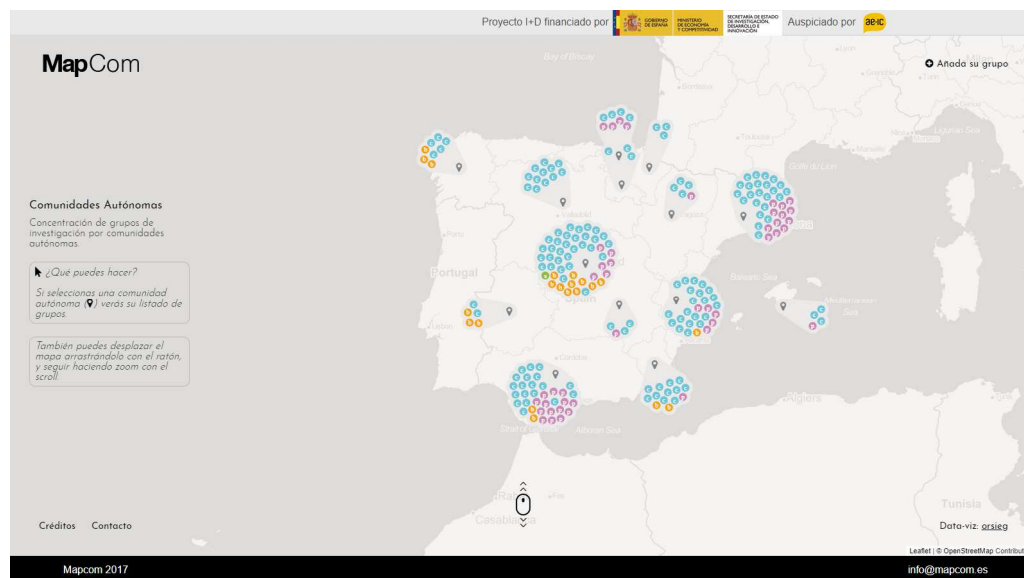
Proyecto I+D financiado por GOBIERNO DE ESPAÑA MINISTERIO DE ECONOMÍA Y COMPETITIVIDAD SECRETARÍA DE ESTADO DE INVESTIGACIÓN, DESARROLLO E INNOVACIÓN Auspiciado por ae-ic

MapCom

Añada su grupo

Comunidades Autónomas

Concentración de grupos de investigación por comunidades autónomas.

¿Qué puedes hacer?

Si seleccionas una comunidad autónoma (📍) verás su listado de grupos.

También puedes desplazar el mapa arrastrándolo con el ratón, y seguir haciendo zoom con el scroll.

Bay of Biscay

Golfe du Lion

Portugal

Balearic Sea

Algeria

Tunisia

Casablanca

Créditos Contacto

Data-viz: orsieg

Leaflet | © OpenStreetMap Contribut

Mapcom 2017

info@mapcom.es